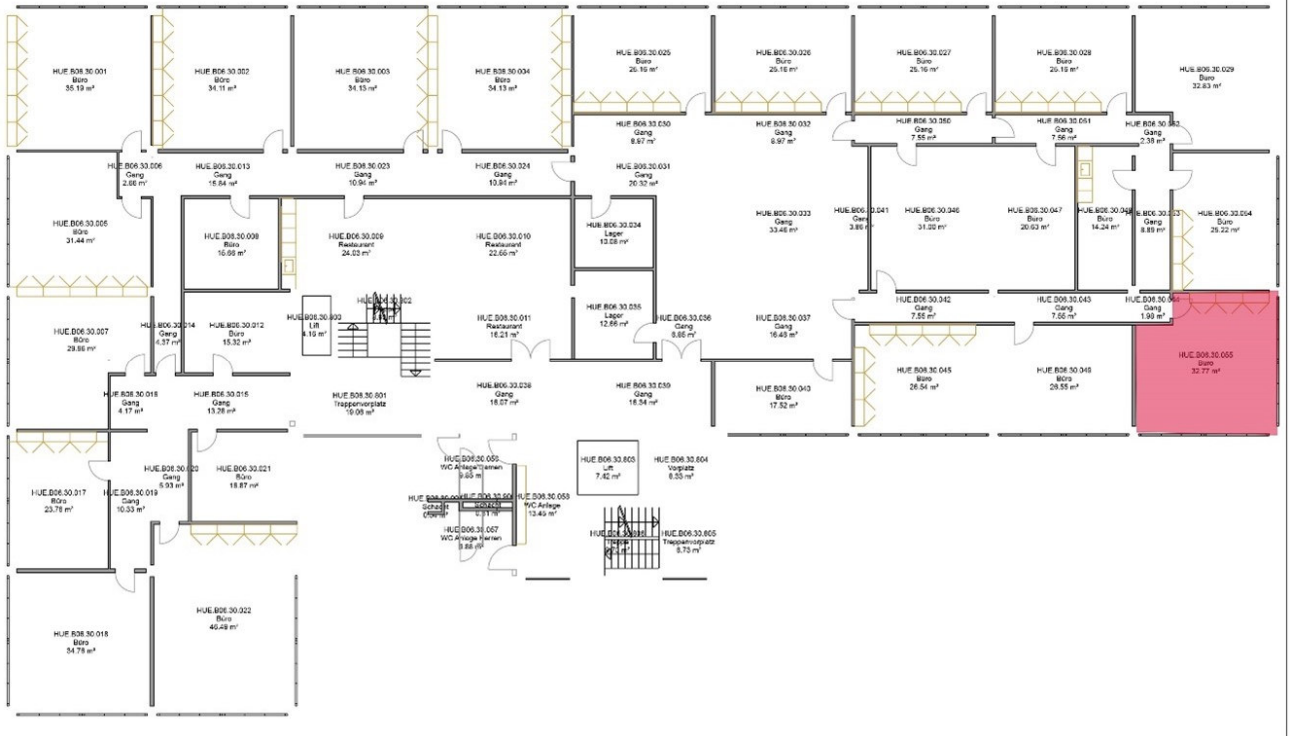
HUE.B06.30.001
Büro
35.19 m²

HUE.B06.30.002
Büro
34.11 m²

HUE.B06.30.003
Büro
34.13 m²

HUE.B06.30.004
Büro
34.13 m²

HUE.B06.30.025
Büro
25.16 m²

HUE.B06.30.026
Büro
25.16 m²

HUE.B06.30.027
Büro
25.16 m²

HUE.B06.30.028
Büro
25.19 m²

HUE.B06.30.029
Büro
32.83 m²

HUE.B06.30.030
Gang
8.97 m²

HUE.B06.30.032
Gang
8.97 m²

HUE.B06.30.050
Gang
7.55 m²

HUE.B06.30.051
Gang
7.56 m²

HUE.B06.30.052
Gang
2.38 m²

HUE.B06.30.006
Gang
2.88 m²

HUE.B06.30.013
Gang
15.84 m²

HUE.B06.30.023
Gang
10.94 m²

HUE.B06.30.024
Gang
10.94 m²

HUE.B06.30.031
Gang
20.32 m²

HUE.B06.30.005
Büro
31.44 m²

HUE.B06.30.008
Büro
16.66 m²

HUE.B06.30.009
Restaurant
24.03 m²

HUE.B06.30.010
Restaurant
22.66 m²

HUE.B06.30.034
Lager
13.08 m²

HUE.B06.30.033
Gang
33.46 m²

HUE.B06.30.041
Gang
3.86 m²

HUE.B06.30.046
Büro
31.00 m²

HUE.B06.30.047
Büro
20.63 m²

HUE.B06.30.048
Büro
14.24 m²

HUE.B06.30.053
Gang
8.89 m²

HUE.B06.30.054
Büro
25.22 m²

HUE.B06.30.802

HUE.B06.30.800
Lift
4.16 m²

HUE.B06.30.007
Büro
29.86 m²

HUE.B06.30.014
Gang
4.37 m²

HUE.B06.30.012
Büro
15.32 m²

HUE.B06.30.011
Restaurant
16.21 m²

HUE.B06.30.035
Lager
12.66 m²

HUE.B06.30.036
Gang
8.85 m²

HUE.B06.30.037
Gang
16.48 m²

HUE.B06.30.042
Gang
7.55 m²

HUE.B06.30.043
Gang
7.56 m²

HUE.B06.30.044
Gang
1.90 m²

HUE.B06.30.055
Büro
32.77 m²

HUE.B06.30.016
Gang
4.17 m²

HUE.B06.30.015
Gang
13.26 m²

HUE.B06.30.801
Treppenvorplatz
19.06 m²

HUE.B06.30.038
Gang
18.07 m²

HUE.B06.30.039
Gang
18.34 m²

HUE.B06.30.040
Büro
17.52 m²

HUE.B06.30.045
Büro
26.54 m²

HUE.B06.30.049
Büro
28.55 m²

HUE.B06.30.056
WC Anlage Damen
9.85 m²

HUE.B06.30.803
Lift
7.42 m²

HUE.B06.30.804
Vorplatz
8.53 m²

HUE.B06.30.017
Büro
23.78 m²

HUE.B06.30.020
Gang
5.93 m²

HUE.B06.30.019
Gang
10.33 m²

HUE.B06.30.021
Büro
18.87 m²

HUE.B06.30.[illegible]
Schacht
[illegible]

HUE.B06.30.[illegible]
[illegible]

HUE.B06.30.058
WC Anlage
13.45 m²

HUE.B06.30.057
WC Anlage Herren
9.88 m²

HUE.B06.30.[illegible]
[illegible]

HUE.B06.30.805
Treppenvorplatz
8.70 m²

HUE.B06.30.022
Büro
46.49 m²

HUE.B06.30.018
Büro
34.78 m²